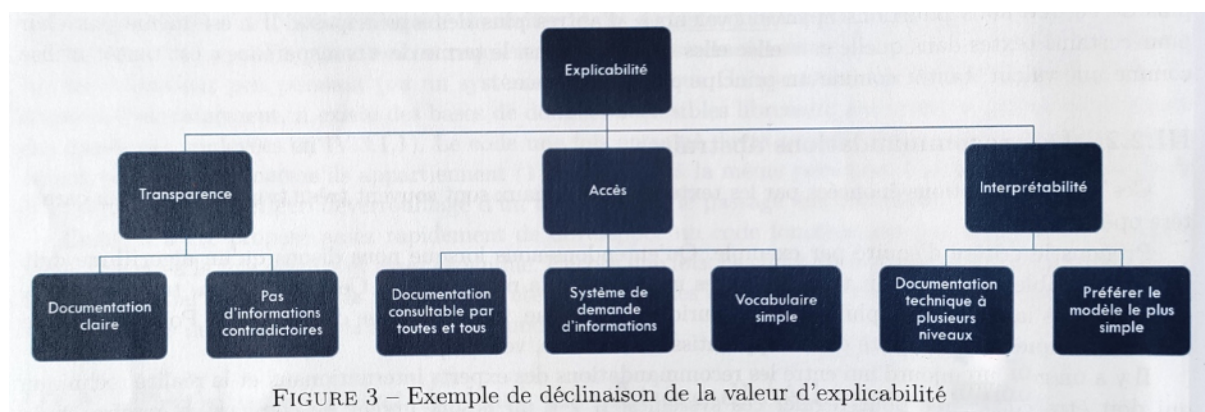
Explicabilité

Transparence

Accès

Interprétabilité

Documentation claire

Pas d'informations contradictoires

Documentation consultable par toutes et tous

Système de demande d'informations

Vocabulaire simple

Documentation technique à plusieurs niveaux

Préférer le modèle le plus simple

FIGURE 3 – Exemple de déclinaison de la valeur d'explicabilité